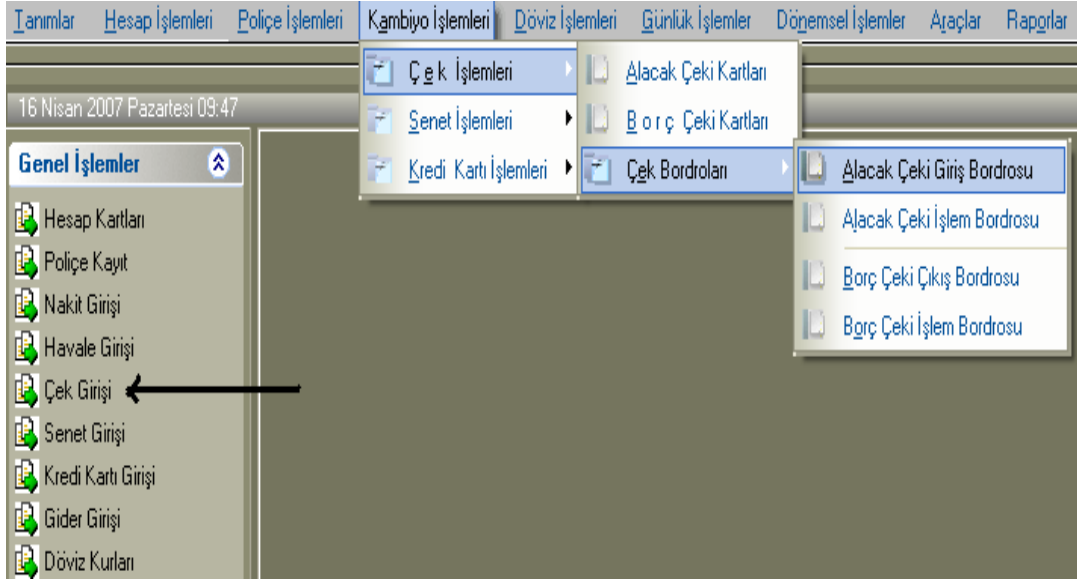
Tanımlar Hesap İşlemleri Poliçe İşlemleri Kambiyo İşlemleri Döviz İşlemleri Günlük İşlemler Dönemsel İşlemler Araçlar Raporlar

16 Nisan 2007 Pazartesi 09:47

Genel İşlemler

Hesap Kartları
Poliçe Kayıt
Nakit Girişi
Havale Girişi
Çek Girişi
Senet Girişi
Kredi Kartı Girişi
Gider Girişi
Döviz Kurları

Ç e k İşlemleri
Senet İşlemleri
Kredi Kartı İşlemleri

Alacak Çeki Kartları
B o r ç Çeki Kartları
Çek Bordroları

Alacak Çeki Giriş Bordrosu
Alacak Çeki İşlem Bordrosu
Borç Çeki Çıkış Bordrosu
Borç Çeki İşlem Bordrosu